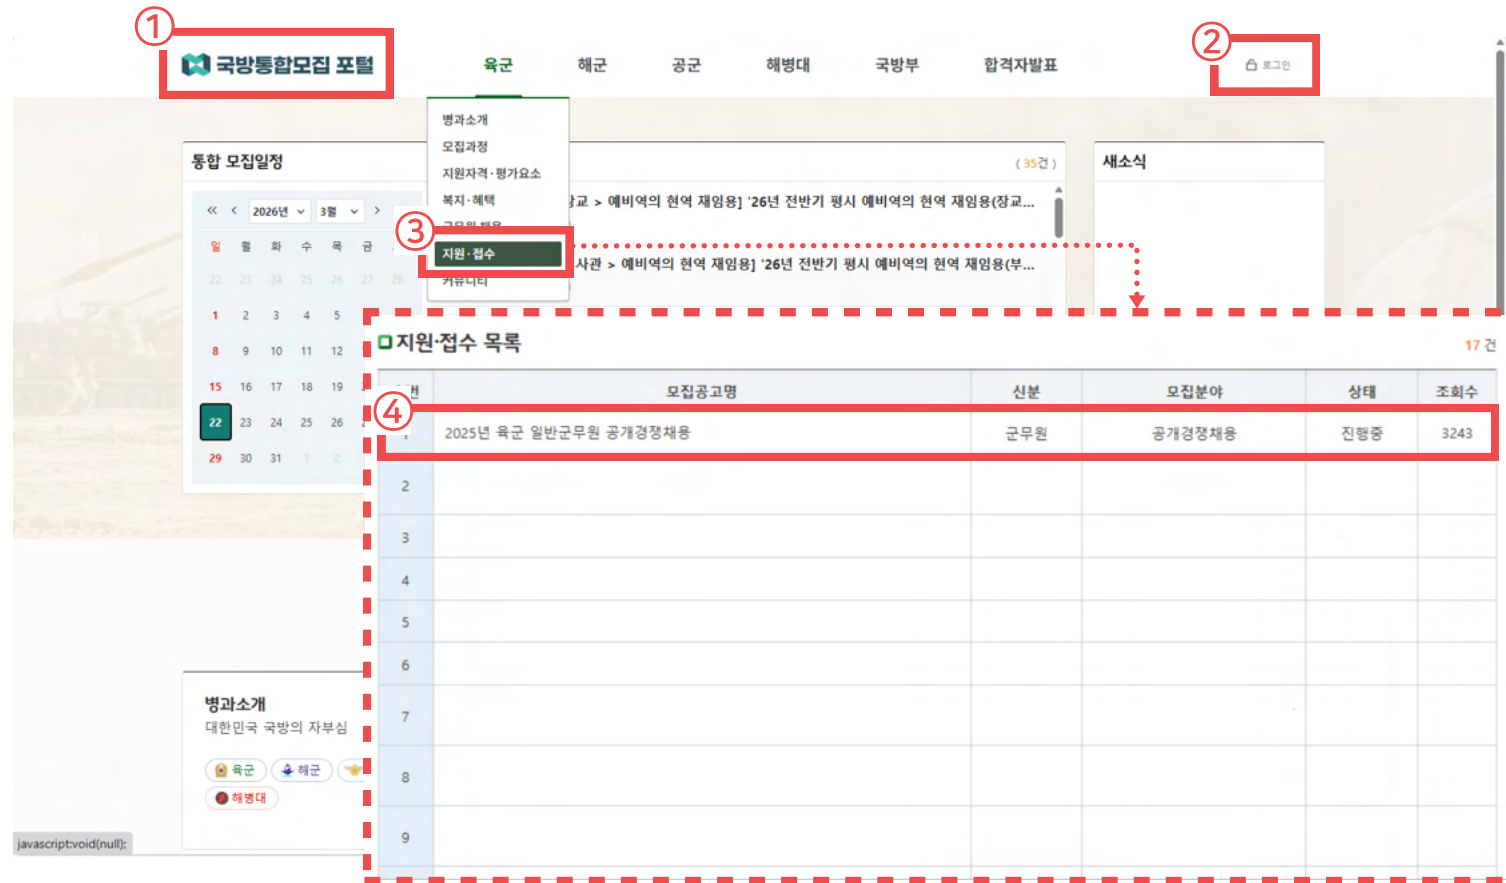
①
국방통합모집 포털

육군 해군 공군 해병대 국방부 합격자발표

②
로그인

병과소개
모집과정
지원자격·평가요소
복지·혜택
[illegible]
③
지원·접수
커뮤니티

통합 모집일정

« ‹ 2026년 3월 ›

| 일 | 월 | 화 | 수 | 목 | 금 |
|---|---|---|---|---|---|
| 22 | 23 | 24 | 25 | 26 | 27 |
| 1 | 2 | 3 | 4 | 5 | |
| 8 | 9 | 10 | 11 | 12 | |
| 15 | 16 | 17 | 18 | 19 | |
| 22 | 23 | 24 | 25 | 26 | |
| 29 | 30 | 31 | 1 | 2 | |

( 35건 )
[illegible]교 > 예비역의 현역 재임용] '26년 전반기 평시 예비역의 현역 재임용(장교...
사관 > 예비역의 현역 재임용] '26년 전반기 평시 예비역의 현역 재임용(부...

새소식

지원·접수 목록
17 건

④

| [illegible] | 모집공고명 | 신분 | 모집분야 | 상태 | 조회수 |
|---|---|---|---|---|---|
| 1 | 2025년 육군 일반군무원 공개경쟁채용 | 군무원 | 공개경쟁채용 | 진행중 | 3243 |
| 2 | | | | | |
| 3 | | | | | |
| 4 | | | | | |
| 5 | | | | | |
| 6 | | | | | |
| 7 | | | | | |
| 8 | | | | | |
| 9 | | | | | |

병과소개
대한민국 국방의 자부심
육군 해군
해병대

javascript:void(null);